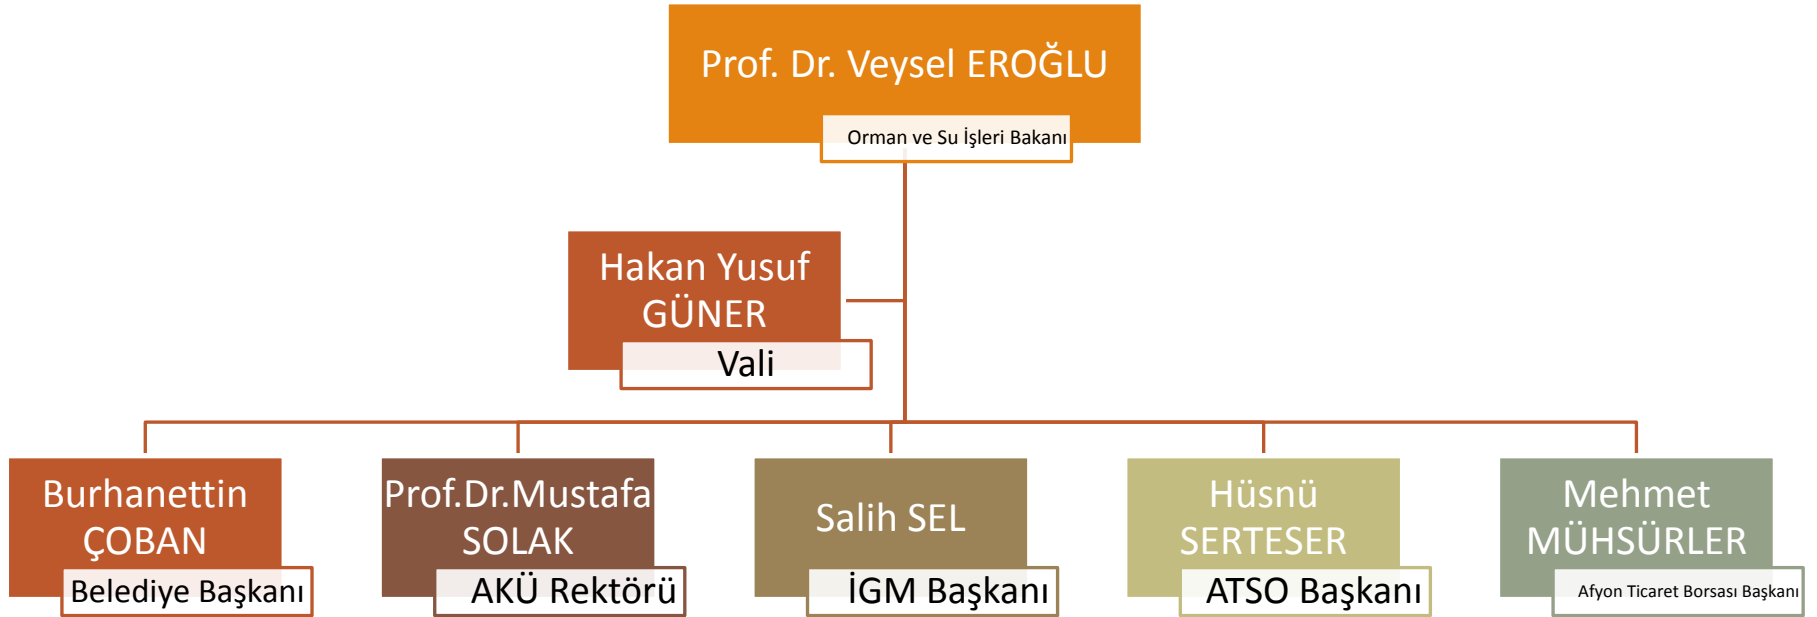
Prof. Dr. Veysel EROĞLU
Orman ve Su İşleri Bakanı

Hakan Yusuf GÜNER
Vali

Burhanettin ÇOBAN
Belediye Başkanı

Prof.Dr.Mustafa SOLAK
AKÜ Rektörü

Salih SEL
İGM Başkanı

Hüsnü SERTESER
ATSO Başkanı

Mehmet MÜHSÜRLER
Afyon Ticaret Borsası Başkanı